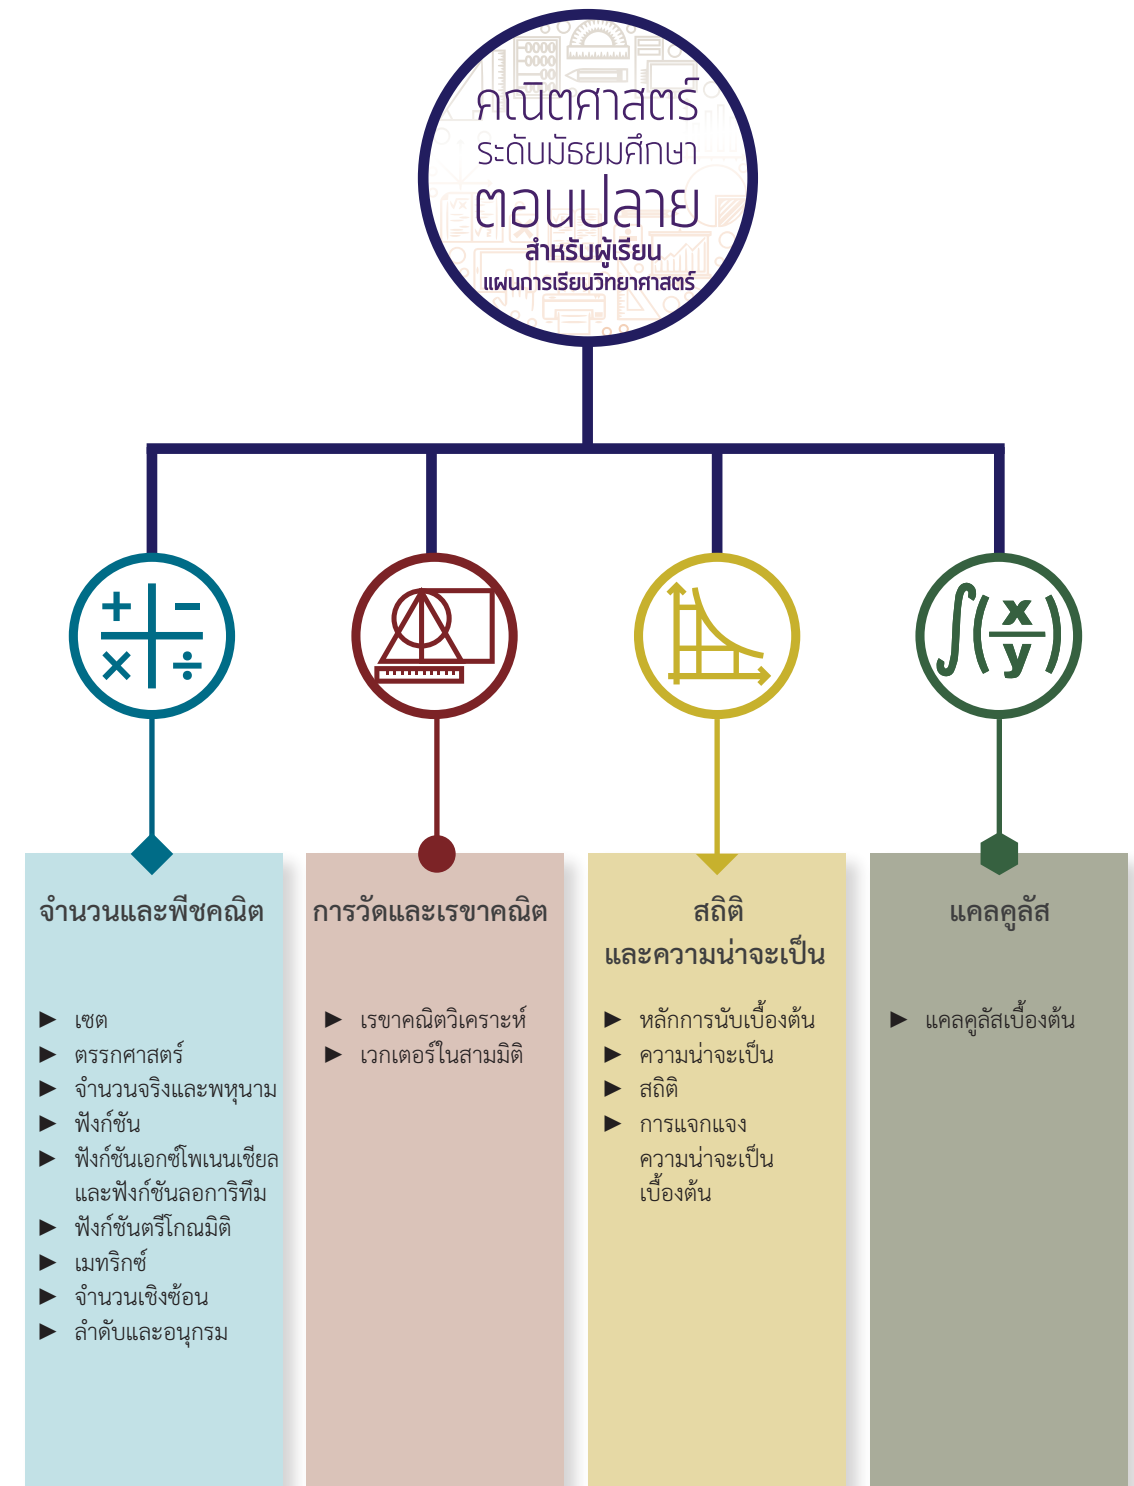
คณิตศาสตร์
ระดับมัธยมศึกษา
ตอนปลาย
สำหรับผู้เรียน
แผนการเรียนวิทยาศาสตร์

$x$
$y$

จำนวนและพีชคณิต

► เซต
► ตรรกศาสตร์
► จำนวนจริงและพหุนาม
► ฟังก์ชัน
► ฟังก์ชันเอกซ์โพเนนเชียลและฟังก์ชันลอการิทึม
► ฟังก์ชันตรีโกณมิติ
► เมทริกซ์
► จำนวนเชิงซ้อน
► ลำดับและอนุกรม

การวัดและเรขาคณิต

► เรขาคณิตวิเคราะห์
► เวกเตอร์ในสามมิติ

สถิติ
และความน่าจะเป็น

► หลักการนับเบื้องต้น
► ความน่าจะเป็น
► สถิติ
► การแจกแจงความน่าจะเป็นเบื้องต้น

แคลคูลัส

► แคลคูลัสเบื้องต้น